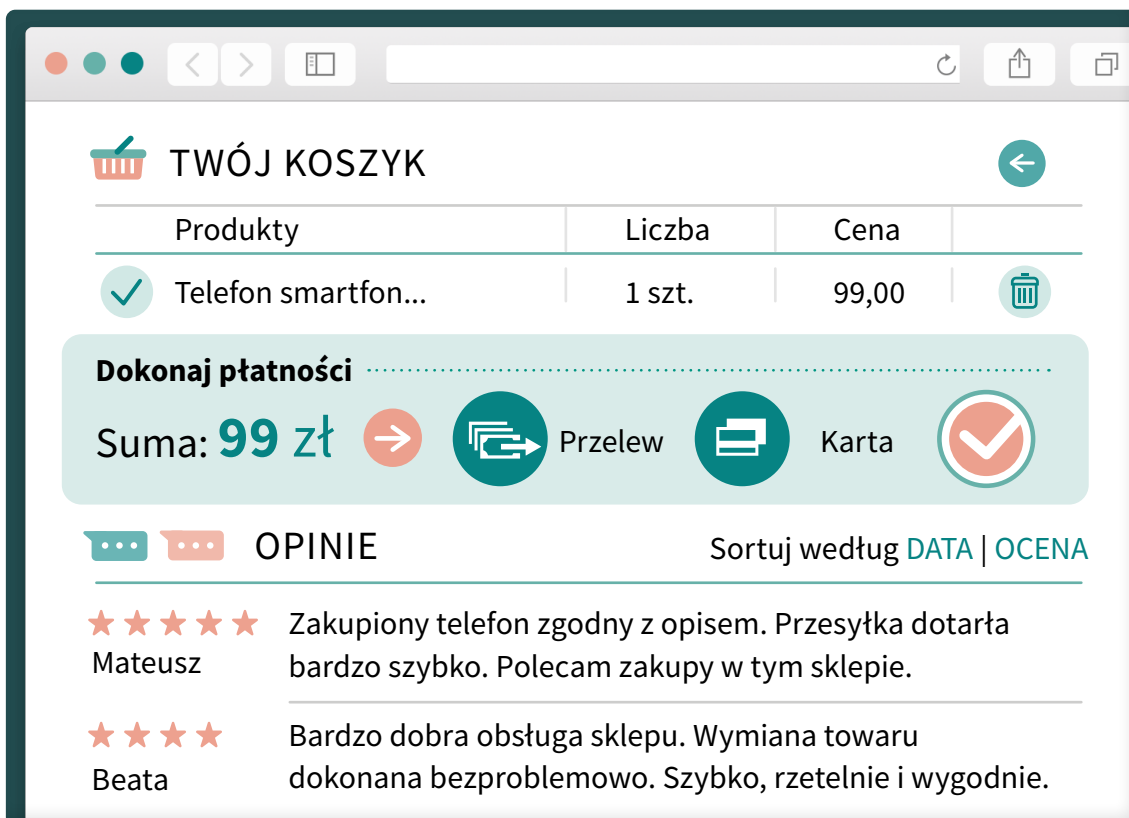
TWÓJ KOSZYK

| Produkty | Liczba | Cena |
|---|---|---|
| Telefon smartfon... | 1 szt. | 99,00 |

Dokonaj płatności

Suma: 99 zł

Przelew

Karta

OPINIE

Sortuj według DATA | OCENA

Mateusz
Zakupiony telefon zgodny z opisem. Przesyłka dotarła bardzo szybko. Polecam zakupy w tym sklepie.

Beata
Bardzo dobra obsługa sklepu. Wymiana towaru dokonana bezproblemowo. Szybko, rzetelnie i wygodnie.